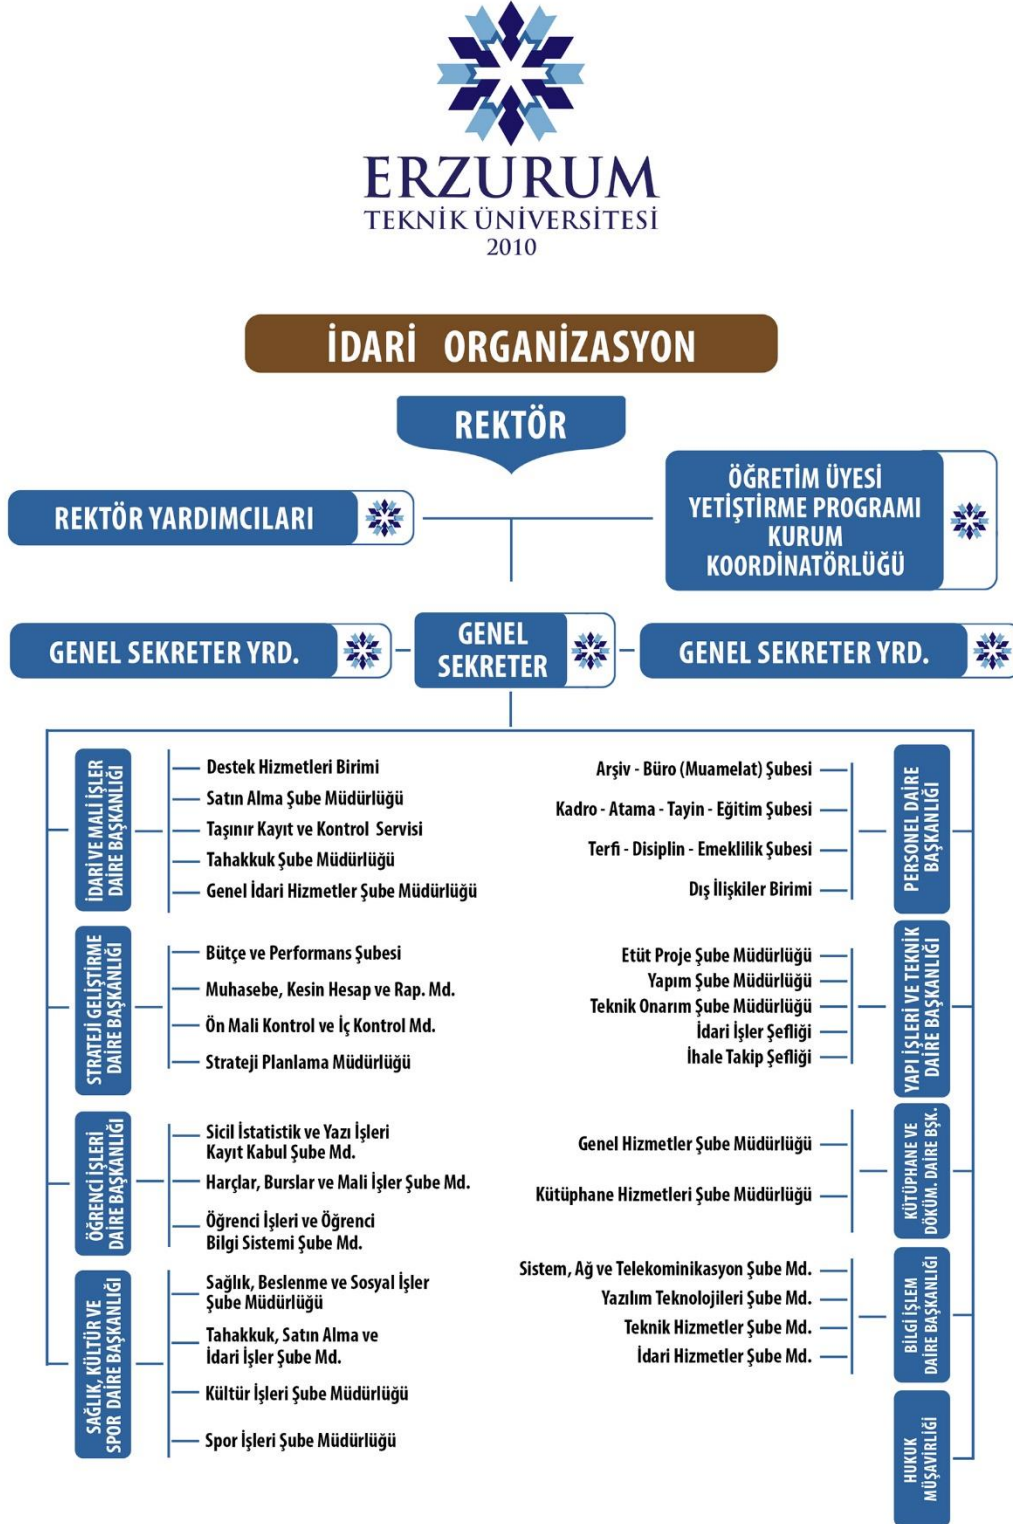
ERZURUM
TEKNİK ÜNİVERSİTESİ
2010

İDARİ ORGANİZASYON

REKTÖR

REKTÖR YARDIMCILARI

ÖĞRETİM ÜYESİ YETİŞTİRME PROGRAMI KURUM KOORDİNATÖRLÜĞÜ

GENEL SEKRETER YRD.

GENEL SEKRETER

GENEL SEKRETER YRD.

İDARİ VE MALİ İŞLER DAİRE BAŞKANLIĞI
Destek Hizmetleri Birimi
Satın Alma Şube Müdürlüğü
Taşınır Kayıt ve Kontrol Servisi
Tahakkuk Şube Müdürlüğü
Genel İdari Hizmetler Şube Müdürlüğü

STRATEJİ GELİŞTİRME DAİRE BAŞKANLIĞI
Bütçe ve Performans Şubesi
Muhasebe, Kesin Hesap ve Rap. Md.
Ön Mali Kontrol ve İç Kontrol Md.
Strateji Planlama Müdürlüğü

ÖĞRENCİ İŞLERİ DAİRE BAŞKANLIĞI
Sicil İstatistik ve Yazı İşleri Kayıt Kabul Şube Md.
Harçlar, Burslar ve Mali İşler Şube Md.
Öğrenci İşleri ve Öğrenci Bilgi Sistemi Şube Md.

SAĞLIK, KÜLTÜR VE SPOR DAİRE BAŞKANLIĞI
Sağlık, Beslenme ve Sosyal İşler Şube Müdürlüğü
Tahakkuk, Satın Alma ve İdari İşler Şube Md.
Kültür İşleri Şube Müdürlüğü
Spor İşleri Şube Müdürlüğü

PERSONEL DAİRE BAŞKANLIĞI
Arşiv - Büro (Muamelat) Şubesi
Kadro - Atama - Tayin - Eğitim Şubesi
Terfi - Disiplin - Emeklilik Şubesi
Dış İlişkiler Birimi

YAPI İŞLERİ VE TEKNİK DAİRE BAŞKANLIĞI
Etüt Proje Şube Müdürlüğü
Yapım Şube Müdürlüğü
Teknik Onarım Şube Müdürlüğü
İdari İşler Şefliği
İhale Takip Şefliği

KÜTÜPHANE VE DÖKÜM. DAİRE BŞK.
Genel Hizmetler Şube Müdürlüğü
Kütüphane Hizmetleri Şube Müdürlüğü

BİLGİ İŞLEM DAİRE BAŞKANLIĞI
Sistem, Ağ ve Telekominikasyon Şube Md.
Yazılım Teknolojileri Şube Md.
Teknik Hizmetler Şube Md.
İdari Hizmetler Şube Md.

HUKUK MÜŞAVİRLİĞİ